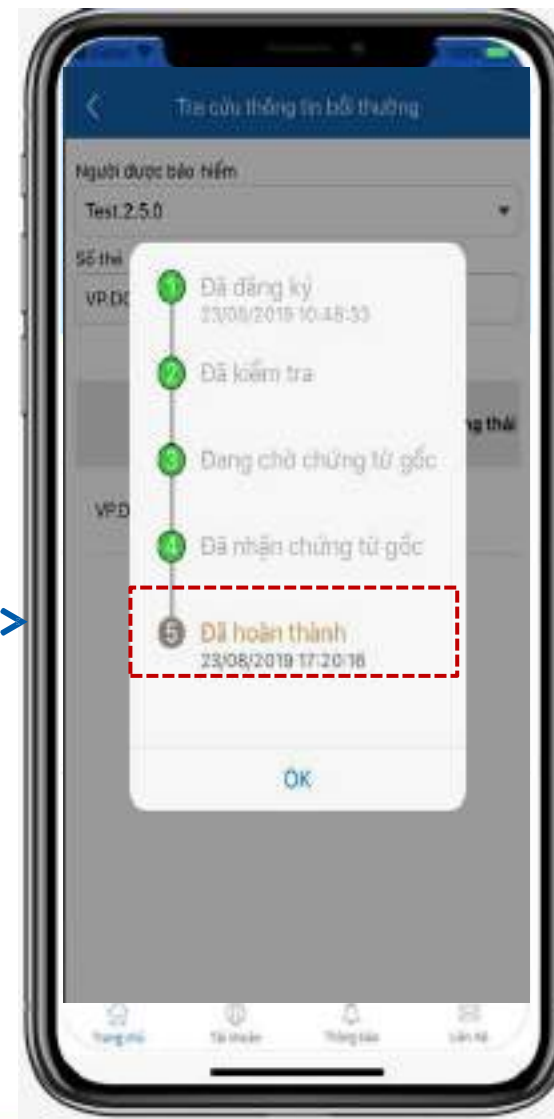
Tra cứu thông tin bồi thường

Người được bảo hiểm
Test.2.5.0

Số thẻ
VP.DC

ng thái

VP.D

1 Đã đăng ký
23/08/2019 10:48:33

2 Đã kiểm tra

3 Đang chờ chứng từ gốc

4 Đã nhận chứng từ gốc

5 Đã hoàn thành
23/08/2019 17:20:16

OK

Trang chủ
Tài khoản
Thông báo
Liên hệ